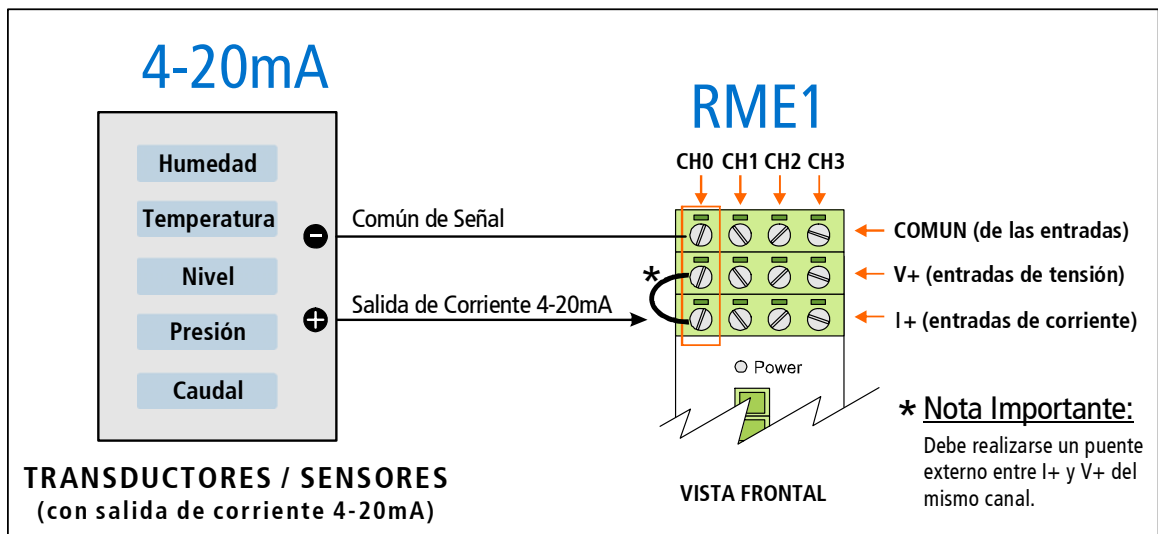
4-20mA

Humedad
Temperatura
Nivel
Presión
Caudal

TRANSDUCTORES / SENSORES
(con salida de corriente 4-20mA)

Común de Señal
Salida de Corriente 4-20mA

RME1

CH0 CH1 CH2 CH3

COMUN (de las entradas)
V+ (entradas de tensión)
I+ (entradas de corriente)

*

Power

VISTA FRONTAL

* Nota Importante:
Debe realizarse un puente externo entre I+ y V+ del mismo canal.